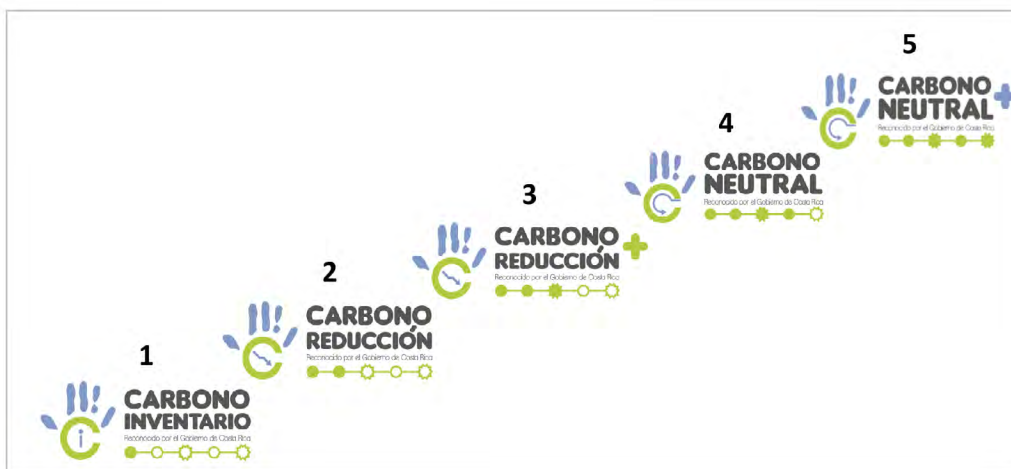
5

CARBONO NEUTRAL+
Reconocido por el Gobierno de Costa Rica

4

CARBONO NEUTRAL
Reconocido por el Gobierno de Costa Rica

3

CARBONO REDUCCIÓN+
Reconocido por el Gobierno de Costa Rica

2

CARBONO REDUCCIÓN
Reconocido por el Gobierno de Costa Rica

1

CARBONO INVENTARIO
Reconocido por el Gobierno de Costa Rica